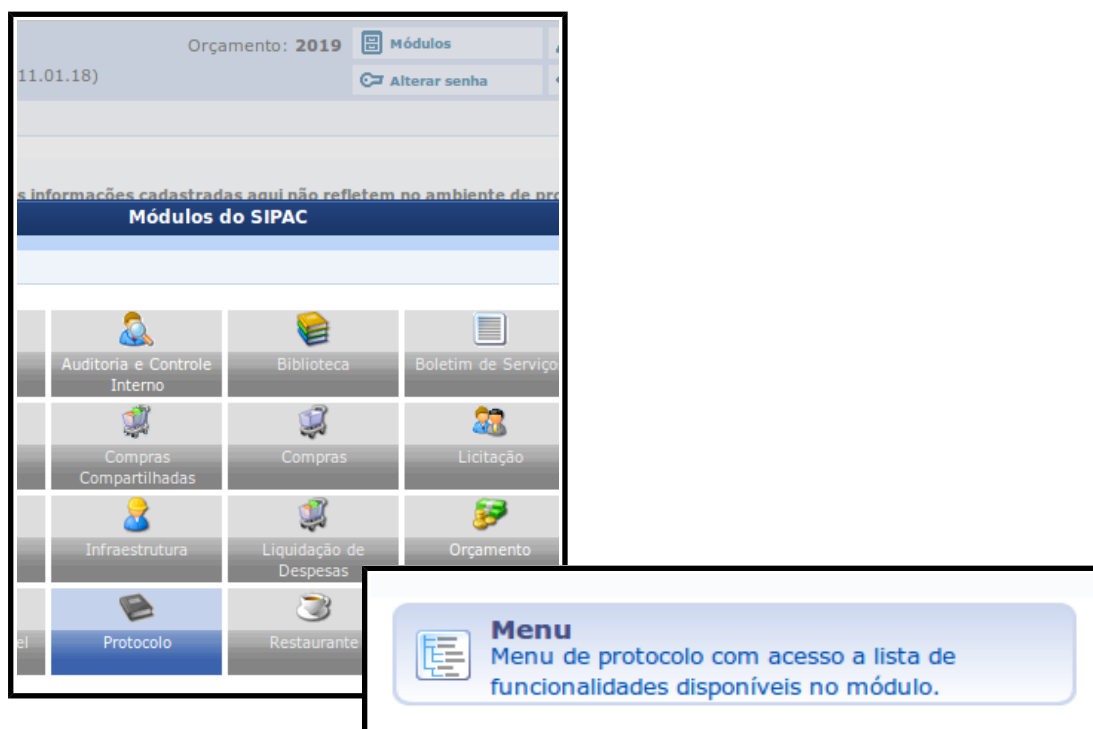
Orçamento: 2019
Módulos
11.01.18)
Alterar senha

s informações cadastradas aqui não refletem no ambiente de pro

Módulos do SIPAC

Auditoria e Controle Interno
Biblioteca
Boletim de Serviço
Compras Compartilhadas
Compras
Licitação
Infraestrutura
Liquidação de Despesas
Orçamento
el
Protocolo
Restaurante

Menu
Menu de protocolo com acesso a lista de funcionalidades disponíveis no módulo.